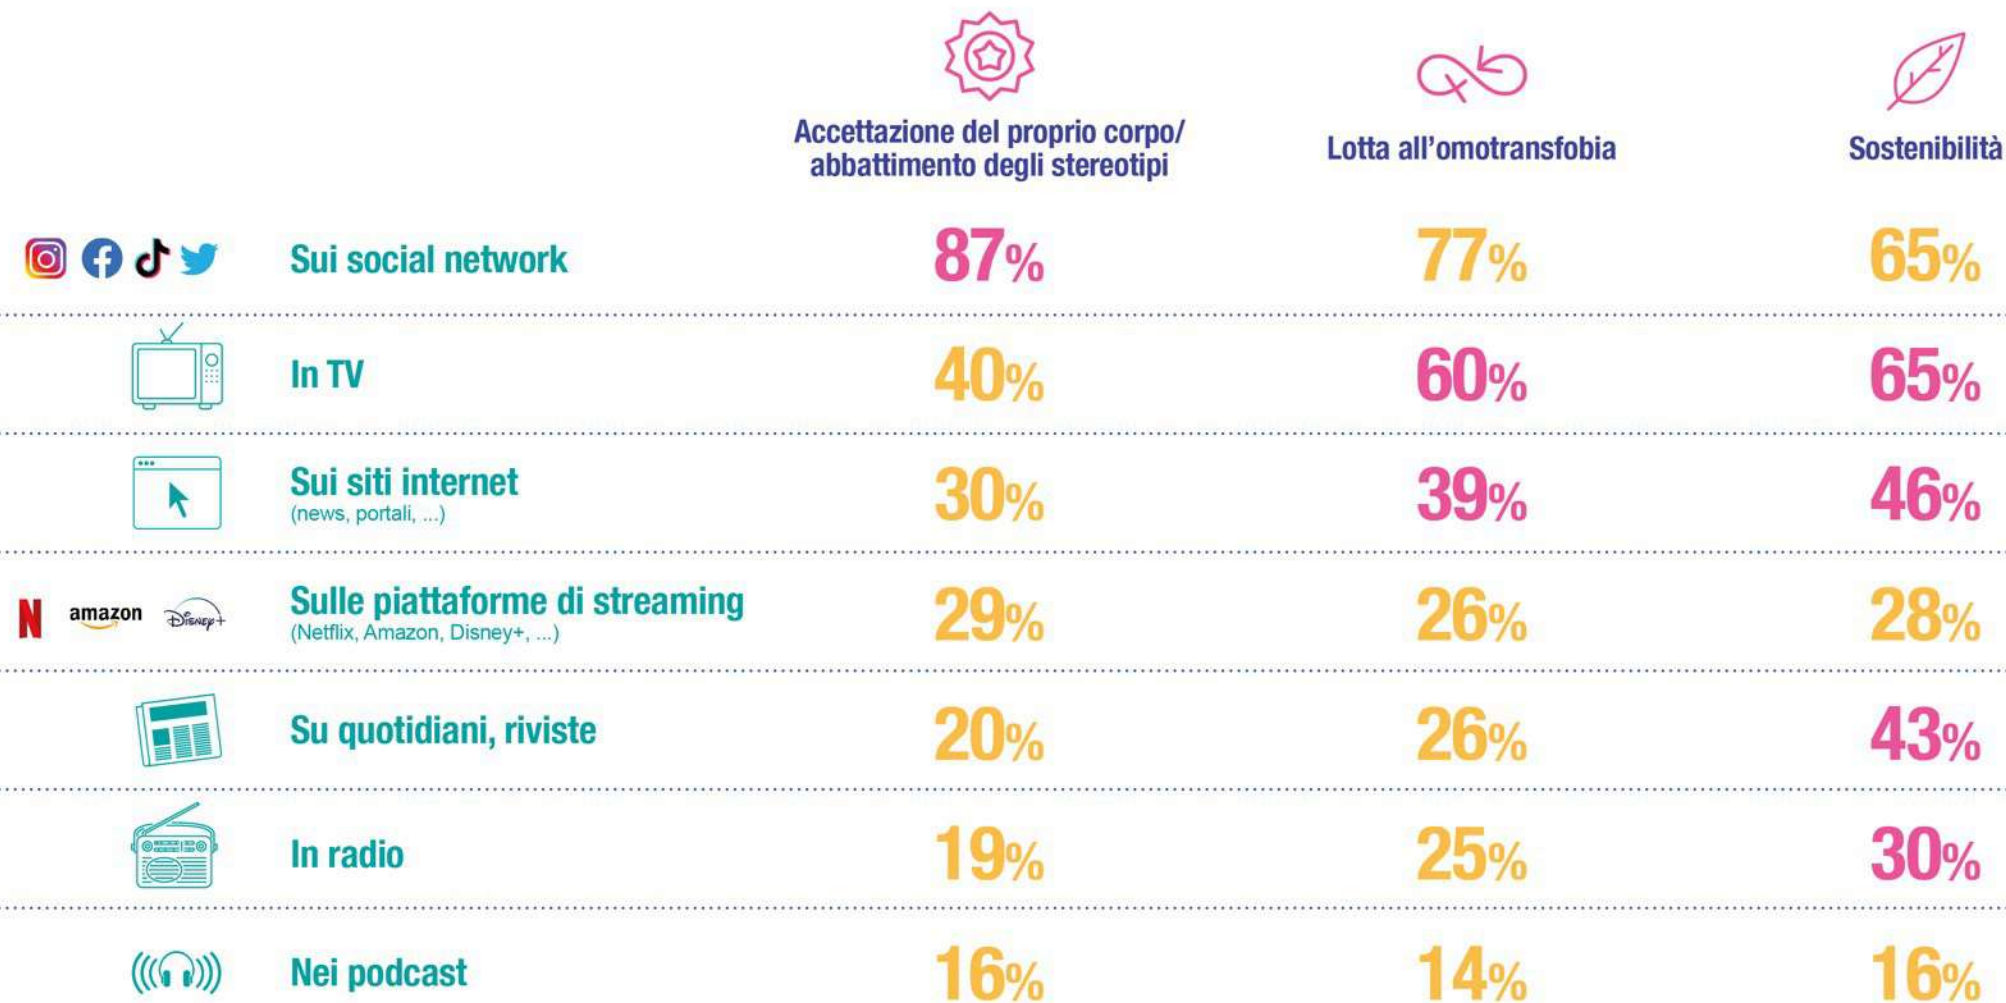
| | Accettazione del proprio corpo/ abbattimento degli stereotipi | Lotta all'omotransfobia | Sostenibilità |
|---|---|---|---|
| Sui social network | 87% | 77% | 65% |
| In TV | 40% | 60% | 65% |
| Sui siti internet (news, portali, ...) | 30% | 39% | 46% |
| N amazon Disney+ Sulle piattaforme di streaming (Netflix, Amazon, Disney+, ...) | 29% | 26% | 28% |
| Su quotidiani, riviste | 20% | 26% | 43% |
| In radio | 19% | 25% | 30% |
| Nei podcast | 16% | 14% | 16% |